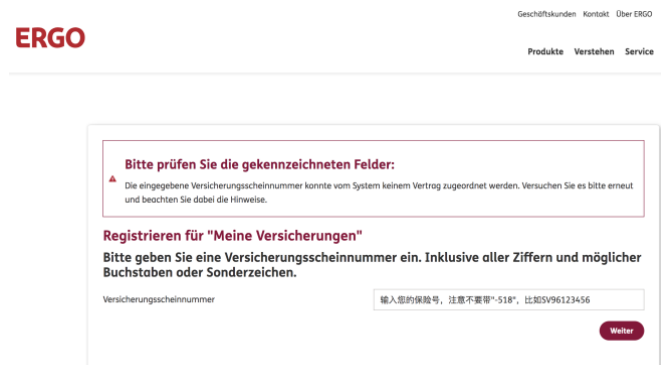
Geschäftskunden Kontakt Über ERGO

ERGO

Produkte Verstehen Service

Bitte prüfen Sie die gekennzeichneten Felder:

Die eingegebene Versicherungsscheinnummer konnte vom System keinem Vertrag zugeordnet werden. Versuchen Sie es bitte erneut und beachten Sie dabei die Hinweise.

Registrieren für "Meine Versicherungen"

Bitte geben Sie eine Versicherungsscheinnummer ein. Inklusive aller Ziffern und möglicher Buchstaben oder Sonderzeichen.

Versicherungsscheinnummer

输入您的保险号，注意不要带"-518"，比如SV96123456

Weiter